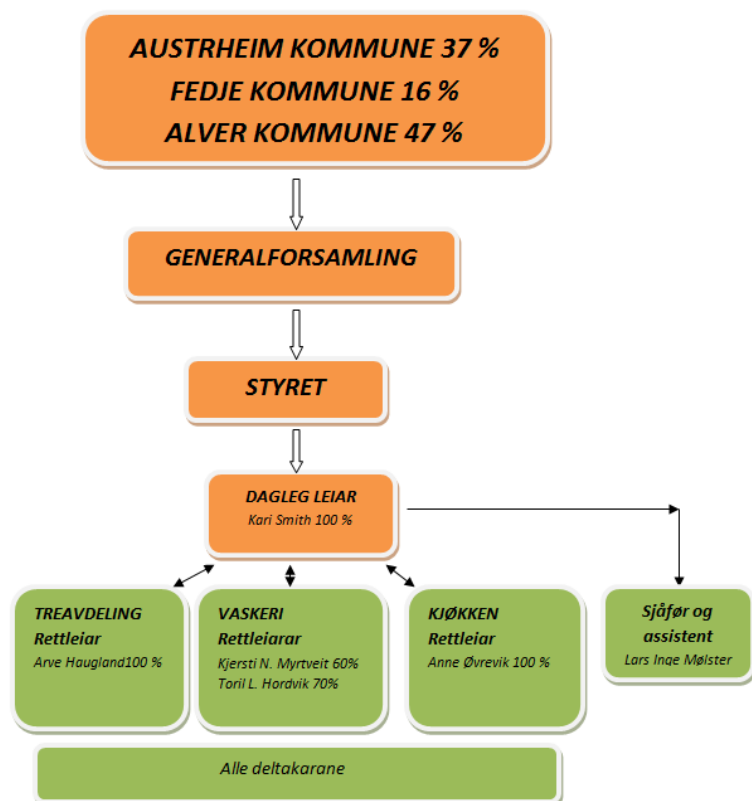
AUSTRHEIM KOMMUNE 37 %
FEDJE KOMMUNE 16 %
ALVER KOMMUNE 47 %

GENERALFORSAMLING

STYRET

DAGLEG LEIAR
Kari Smith 100 %

TREAVDELING
Rettleiar
Arve Haugland100 %

VASKERI
Rettleiarar
Kjersti N. Myrtveit 60%
Toril L. Hordvik 70%

KJØKKEN
Rettleiar
Anne Øvrevik 100 %

Sjåfør og assistent
Lars Inge Mølster

Alle deltakarane